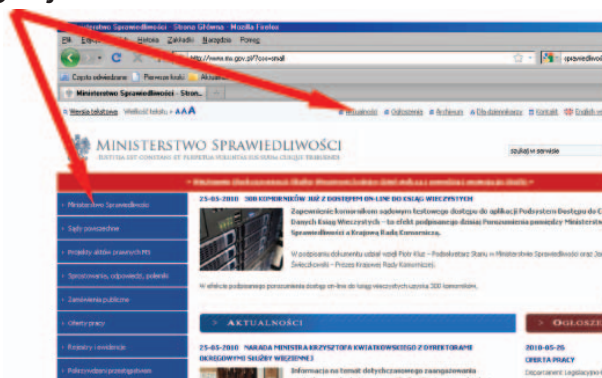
Ministerstwo Sprawiedliwości - Strona Główna - Mozilla Firefox

Plik Edycja Widok Historia Zakładki Narzędzia Pomoc

http://www.ms.gov.pl/?os=small

Często odwiedzane Pierwsze kroki Aktualności

Ministerstwo Sprawiedliwości - Stron...

Wersja tekstowa Wielkość tekstu AAA

Aktualności Ogłoszenia Archiwum Dla dziennikarzy Kontakt English ver

MINISTERSTWO SPRAWIEDLIWOŚCI

IUSTITIA EST CONSTANS ET PERPETUA VOLUNTAS IUS SUUM CUIQUE TRIBUENDI

szukaj w serwisie

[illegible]

Ministerstwo Sprawiedliwości

Sądy powszechne

Projekty aktów prawnych MS

Sprostowania, odpowiedzi, polemiki

Zamówienia publiczne

Oferty pracy

Rejestry i ewidencje

Posiedzenia przeglądowe

25-05-2010 300 KOMORNIKÓW JUŻ Z DOSTĘPEM ON-LINE DO KSIĄG WIECZYSTYCH

Zapewnienie komornikom sądowym testowego dostępu do aplikacji Podsystem Dostępu do C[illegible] Danych Ksiąg Wieczystych - to efekt podpisanego dzisiaj Porozumienia pomiędzy Ministerstw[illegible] Sprawiedliwości a Krajową Radą Komorniczą.

W podpisaniu dokumentu udział wzięli Piotr Kluz - Podsekretarz Stanu w Ministerstwie Sprawiedliwości oraz Ja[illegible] Świeczkowski - Prezes Krajowej Rady Komorniczej.

W efekcie podpisanego porozumienia dostęp on-line do ksiąg wieczystych uzyska 300 komorników.

AKTUALNOŚCI

OGŁOSZE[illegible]

25-05-2010 NARADA MINISTRA KRZYSZTOFA KWIATKOWSKIEGO Z DYREKTORAMI OKRĘGOWYMI SŁUŻBY WIĘZIENNEJ

Informacja na temat dotychczasowego zaangażowania

2010-05-26

OFERTA PRACY

Departament Legislacyjno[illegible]